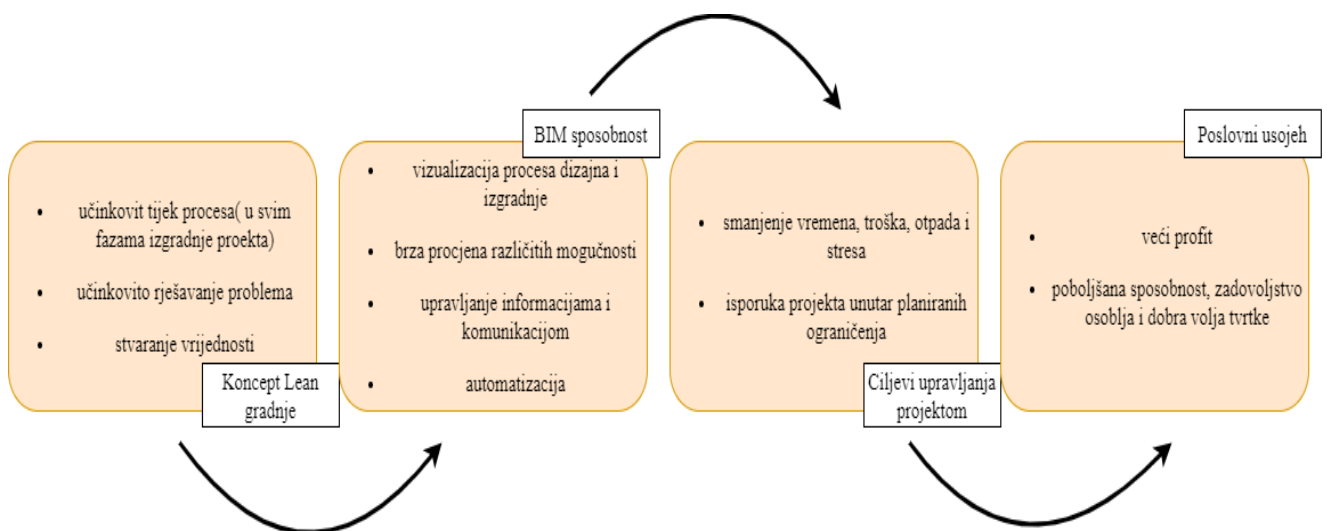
- učinkovit tijek procesa( u svim fazama izgradnje proekta)
- učinkovito rješavanje problema
- stvaranje vrijednosti

Koncept Lean gradnje

BIM sposobnost

- vizualizacija procesa dizajna i izgradnje
- brza procjena različitih mogućnosti
- upravljanje informacijama i komunikacijom
- automatizacija

- smanjenje vremena, troška, otpada i stresa
- isporuka projekta unutar planiranih ograničenja

Ciljevi upravljanja projektom

Poslovni usojeh

- veći profit
- poboljšana sposobnost, zadovoljstvo osoblja i dobra volja tvrtke